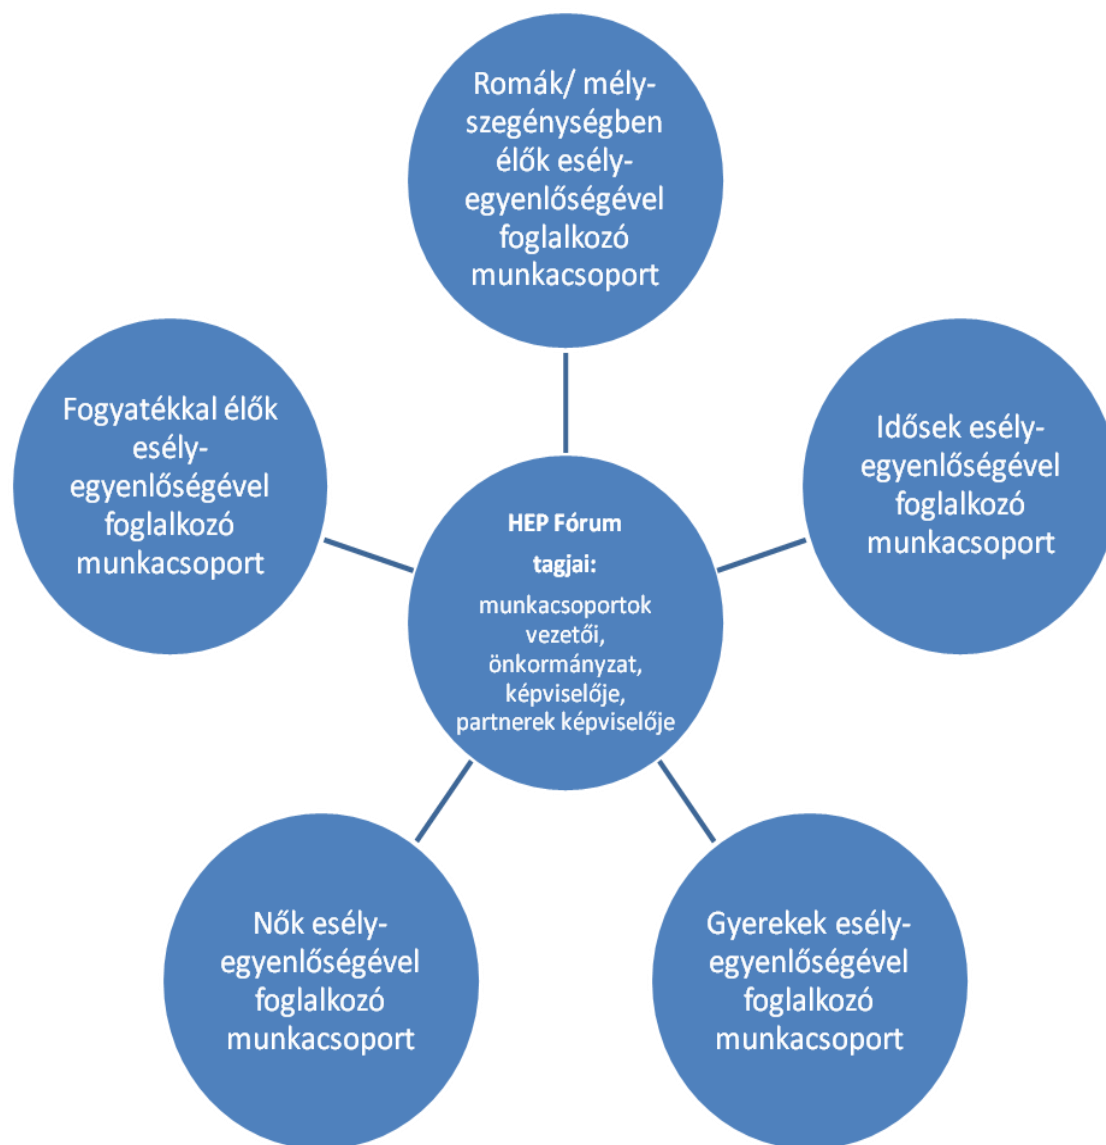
Romák/ mélyszegénységben élők esélyegyenlőségével foglalkozó munkacsoport

Fogyatékkal élők esélyegyenlőségével foglalkozó munkacsoport

HEP Fórum tagjai:

munkacsoportok vezetői, önkormányzat, képviselője, partnerek képviselője

Idősek esélyegyenlőségével foglalkozó munkacsoport

Nők esélyegyenlőségével foglalkozó munkacsoport

Gyerekek esélyegyenlőségével foglalkozó munkacsoport